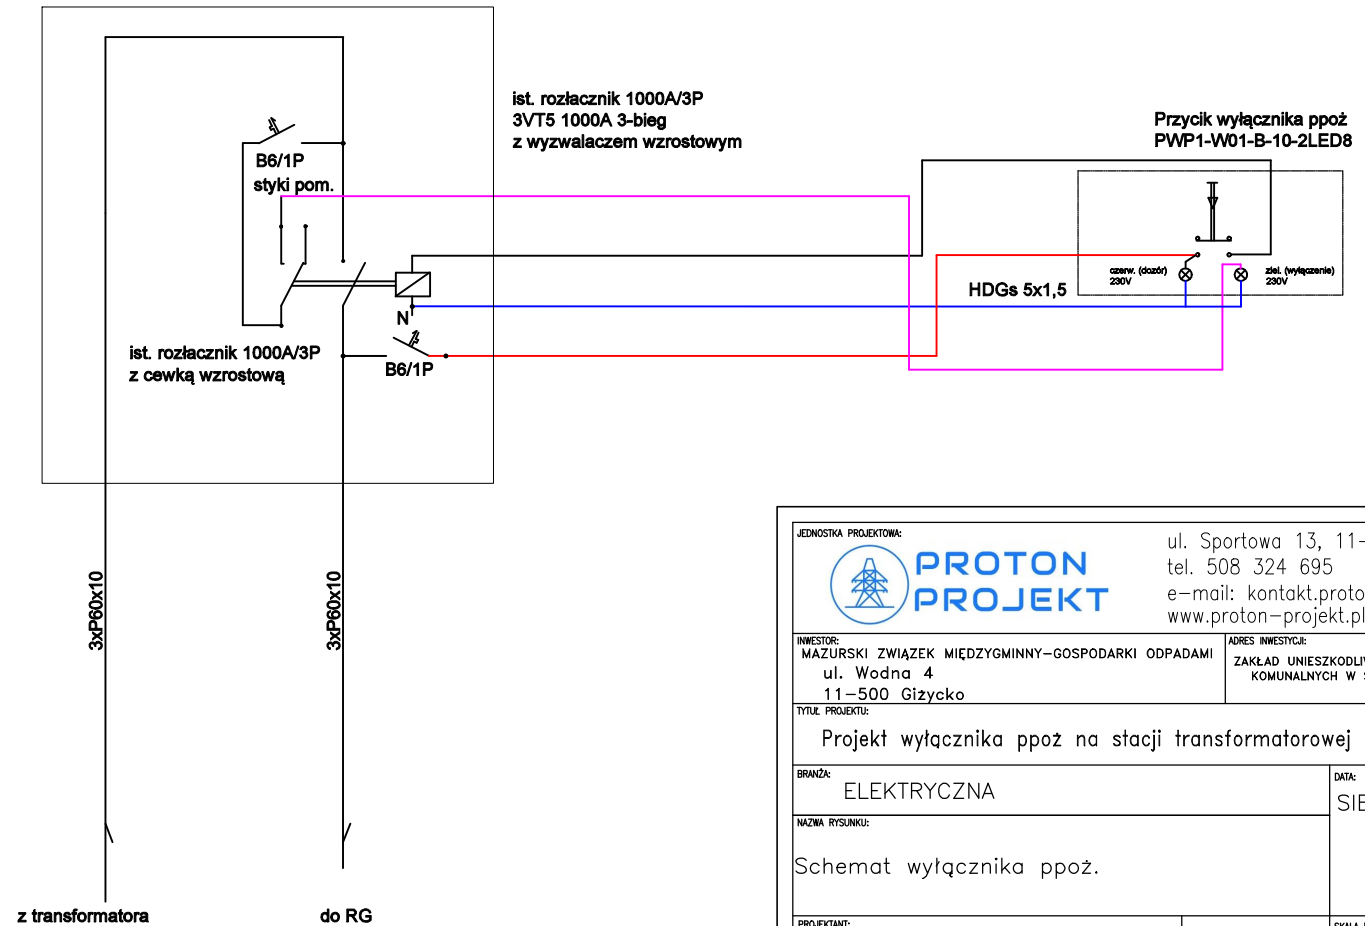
ist. rozłacznik 1000A/3P
3VT5 1000A 3-bieg
z wyzwalaczem wzrostowym

Przycik wyłącznika ppoż
PWP1-W01-B-10-2LED8

B6/1P
styki pom.

czerw. (dozór) 230V

ziel. (wyłączenie) 230V

HDGs 5x1,5

N

ist. rozłacznik 1000A/3P
z cewką wzrostową

B6/1P

3xP60x10

3xP60x10

z transformatora

do RG

JEDNOSTKA PROJEKTOWA:

PROTON PROJEKT

ul. Sportowa 13, 11-
tel. 508 324 695
e-mail: kontakt.proto
www.proton-projekt.pl

INWESTOR:
MAZURSKI ZWIĄZEK MIĘDZYGMINNY-GOSPODARKI ODPADAMI
ul. Wodna 4
11-500 Giżycko

ADRES INWESTYCJI:
ZAKŁAD UNIESZKODLI
KOMUNALNYCH W

TYTUŁ PROJEKTU:
Projekt wyłącznika ppoż na stacji transformatorowej

BRANŻA:
ELEKTRYCZNA

DATA:
SIE

NAZWA RYSUNKU:
Schemat wyłącznika ppoż.

PROJEKTANT:

SKALA